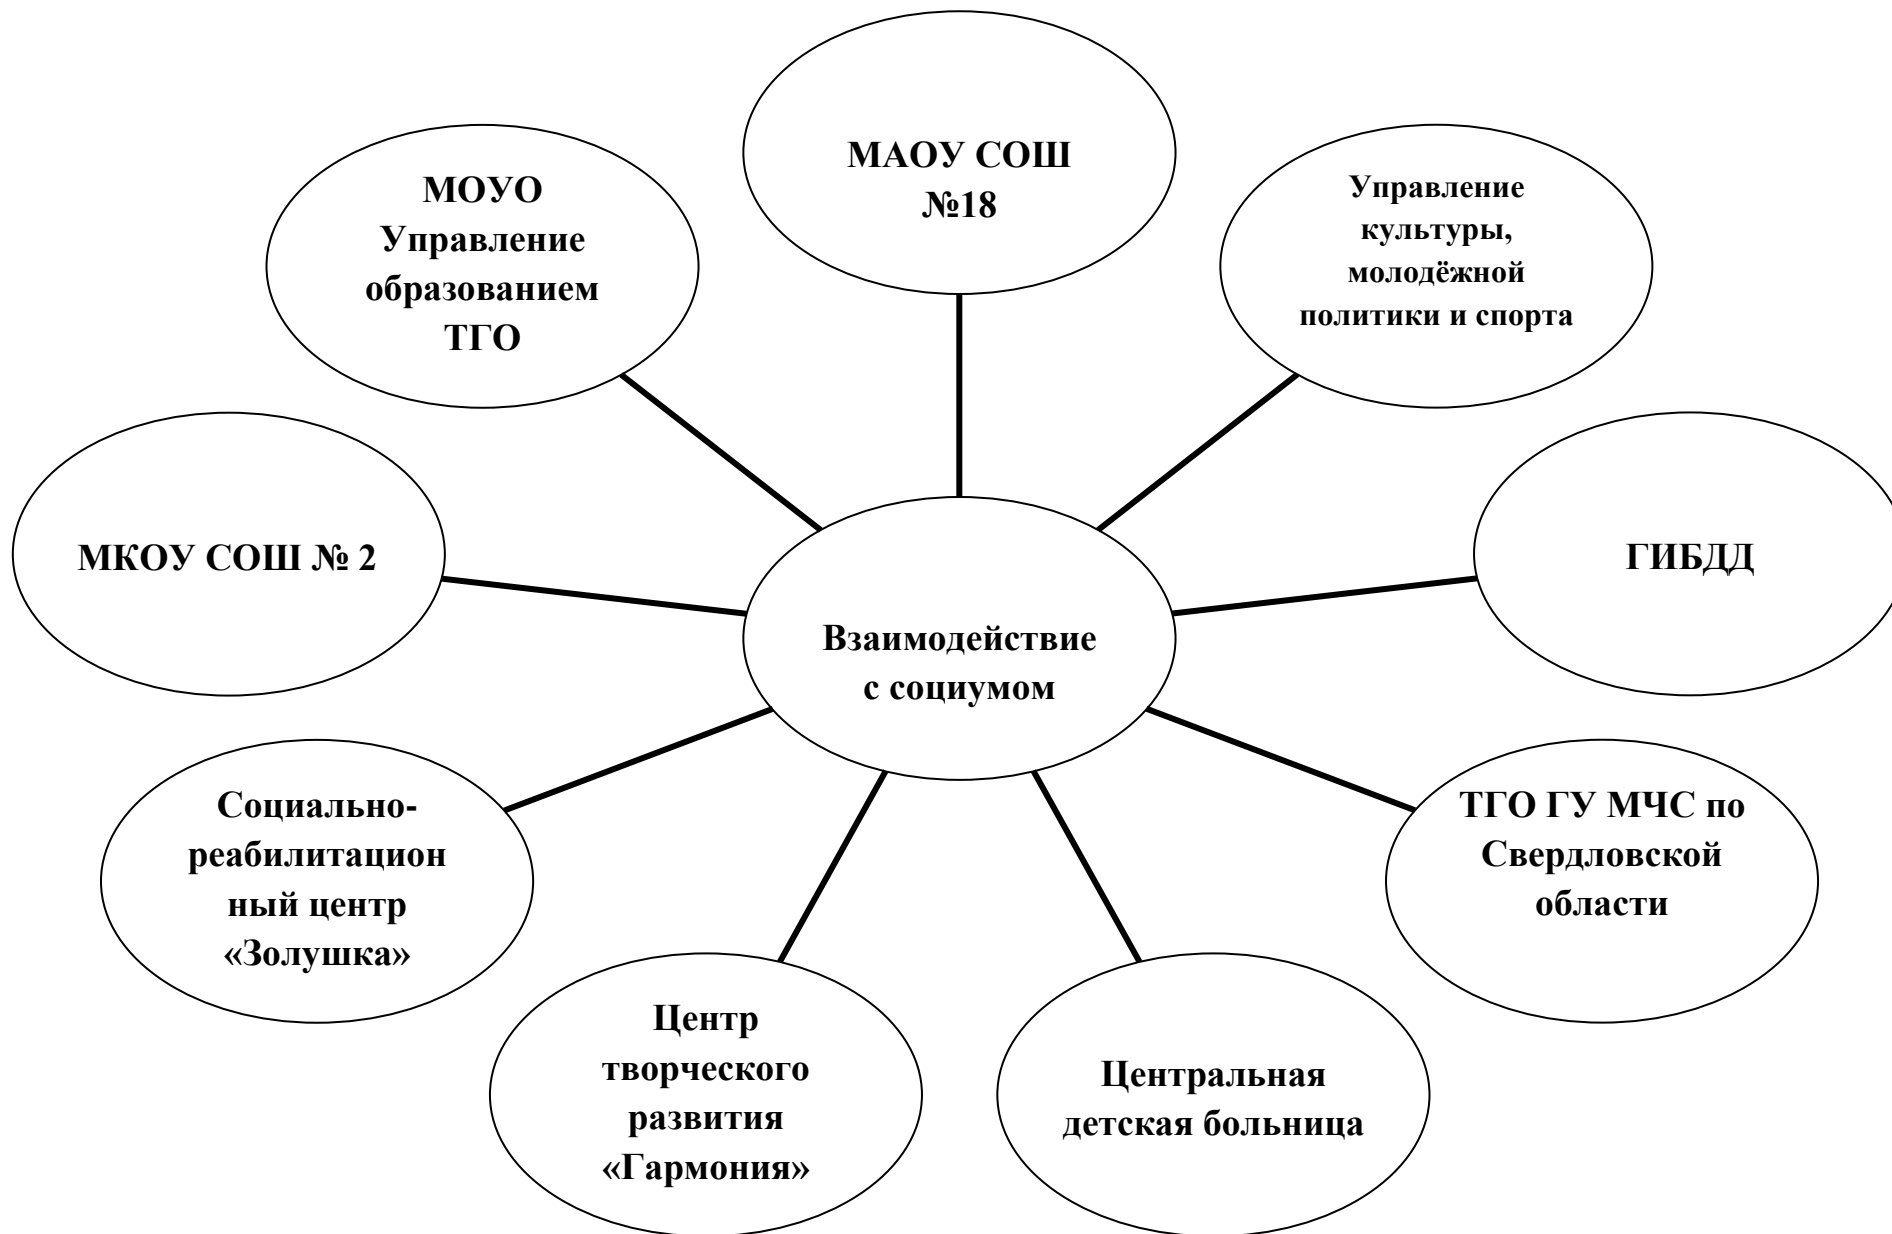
МАОУ СОШ №18

МОУО Управление образованием ТГО

Управление культуры, молодёжной политики и спорта

МКОУ СОШ № 2

Взаимодействие с социумом

ГИБДД

Социально-реабилитационный центр «Золушка»

ТГО ГУ МЧС по Свердловской области

Центр творческого развития «Гармония»

Центральная детская больница